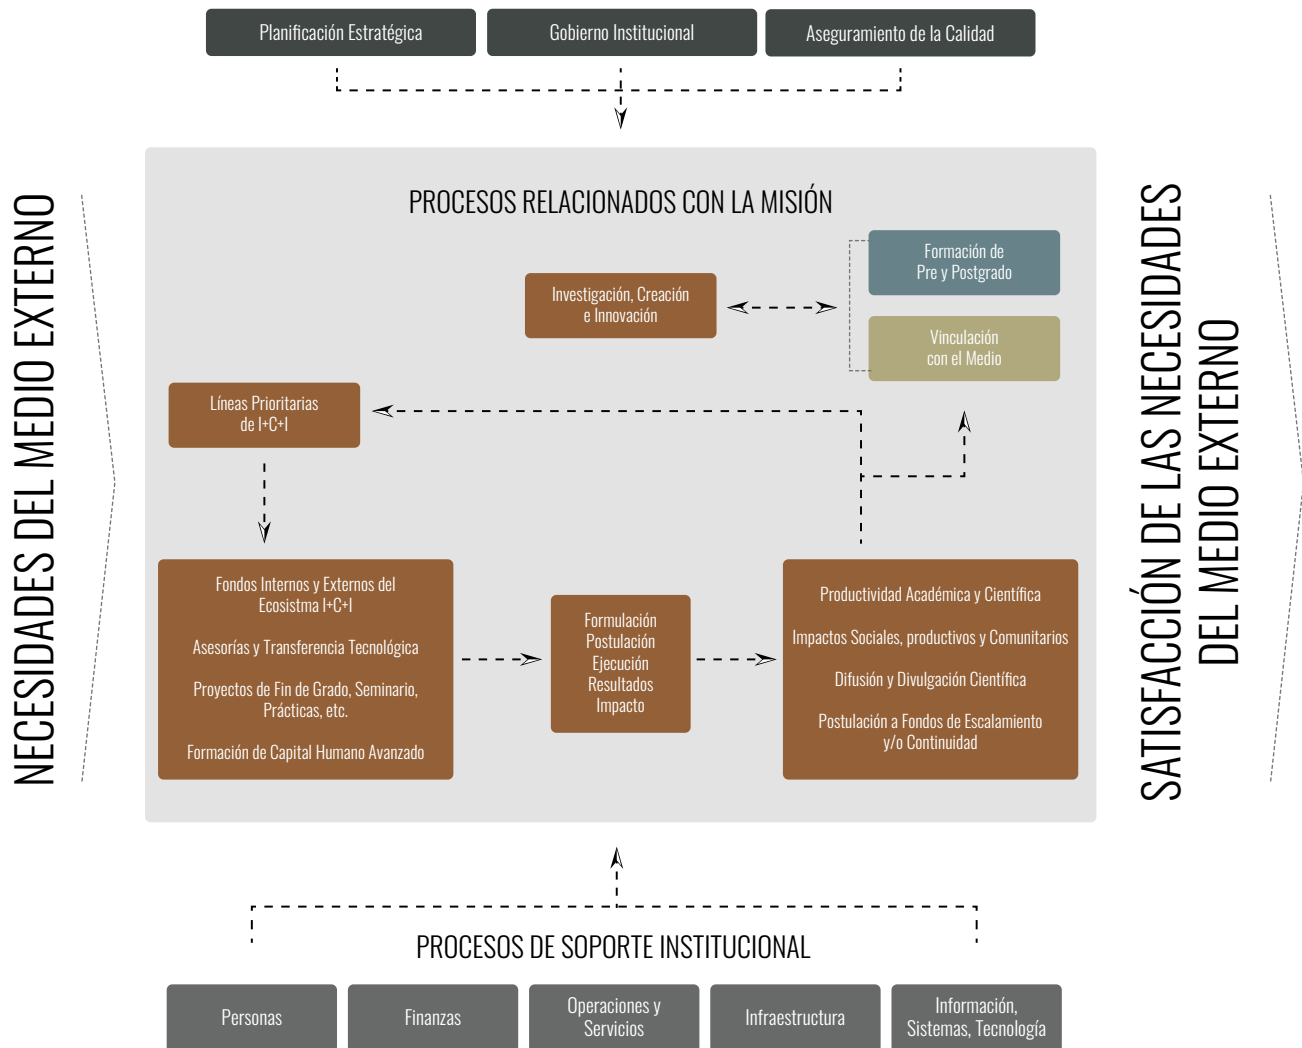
Planificación Estratégica

Gobierno Institucional

Aseguramiento de la Calidad

NECESIDADES DEL MEDIO EXTERNO

PROCESOS RELACIONADOS CON LA MISIÓN

Investigación, Creación e Innovación

Formación de Pre y Postgrado

Vinculación con el Medio

Líneas Prioritarias de I+C+I

Fondos Internos y Externos del Ecosistema I+C+I

Asesorías y Transferencia Tecnológica

Proyectos de Fin de Grado, Seminario, Prácticas, etc.

Formación de Capital Humano Avanzado

Formulación
Postulación
Ejecución
Resultados
Impacto

Productividad Académica y Científica

Impactos Sociales, productivos y Comunitarios

Difusión y Divulgación Científica

Postulación a Fondos de Escalamiento y/o Continuidad

SATISFACCIÓN DE LAS NECESIDADES DEL MEDIO EXTERNO

PROCESOS DE SOPORTE INSTITUCIONAL

Personas

Finanzas

Operaciones y Servicios

Infraestructura

Información, Sistemas, Tecnología